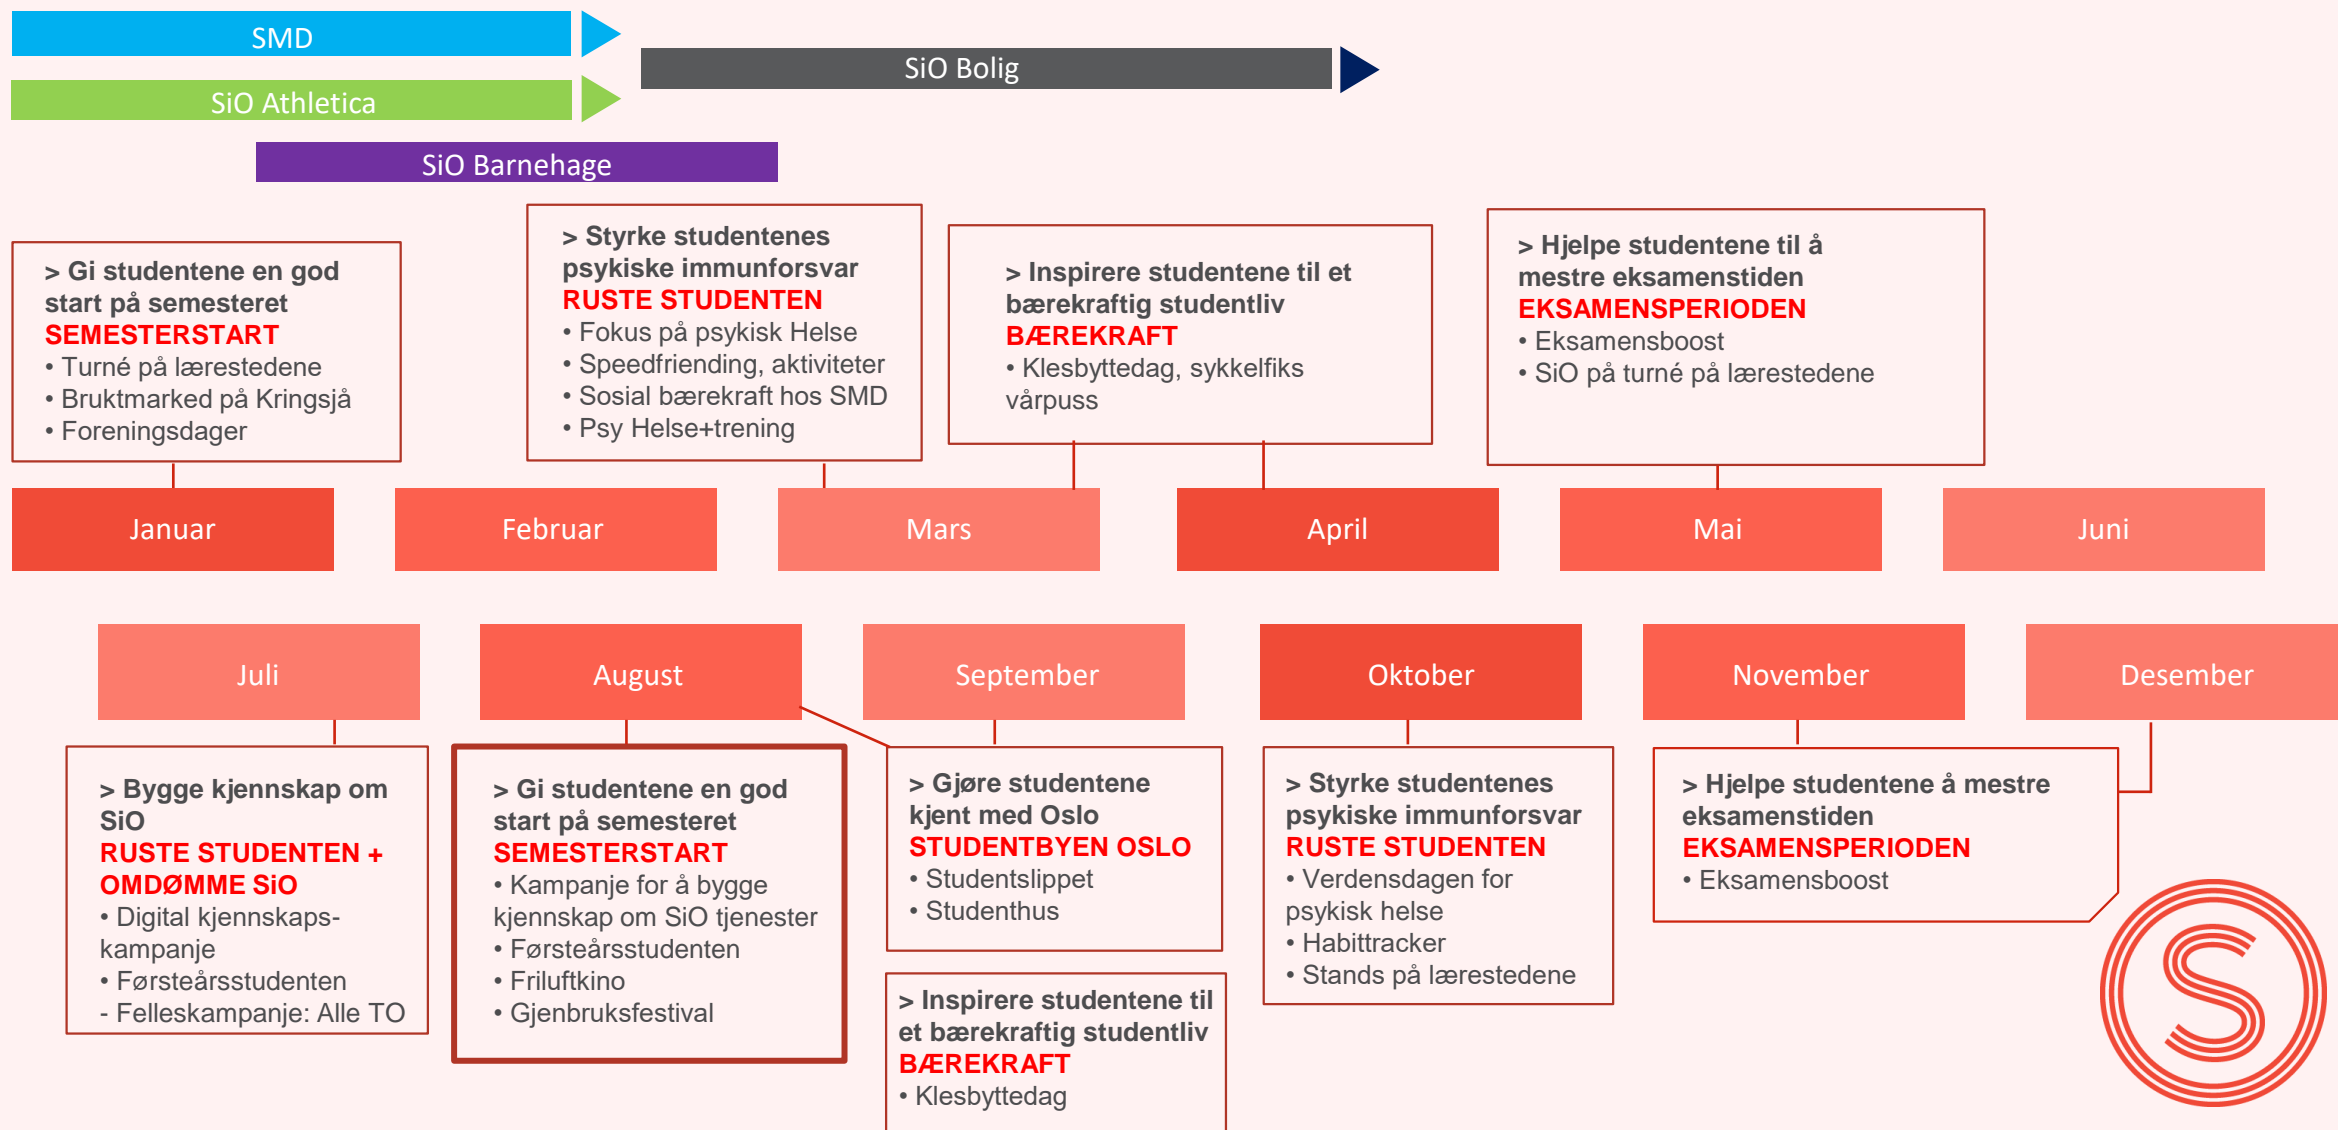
SMD

SiO Athletica

SiO Bolig

SiO Barnehage

> Gi studentene en god start på semesteret
SEMESTERSTART
• Turné på lærestedene
• Bruktmarked på Kringsjå
• Foreningsdager

> Styrke studentenes psykiske immunforsvar
RUSTE STUDENTEN
• Fokus på psykisk Helse
• Speedfriending, aktiviteter
• Sosial bærekraft hos SMD
• Psy Helse+trening

> Inspirere studentene til et bærekraftig studentliv
BÆREKRAFT
• Klesbyttedag, sykkelfiks vårpuss

> Hjelpe studentene til å mestre eksamenstiden
EKSAMENSPERIODEN
• Eksamensboost
• SiO på turné på lærestedene

Januar

Februar

Mars

April

Mai

Juni

Juli

August

September

Oktober

November

Desember

> Bygge kjennskap om SiO
RUSTE STUDENTEN + OMDØMME SiO
• Digital kjennskaps-kampanje
• Førsteårsstudenten
- Felleskampanje: Alle TO

> Gi studentene en god start på semesteret
SEMESTERSTART
• Kampanje for å bygge kjennskap om SiO tjenester
• Førsteårsstudenten
• Friluftkino
• Gjenbruksfestival

> Gjøre studentene kjent med Oslo
STUDENTBYEN OSLO
• Studentslippet
• Studenthus

> Inspirere studentene til et bærekraftig studentliv
BÆREKRAFT
• Klesbyttedag

> Styrke studentenes psykiske immunforsvar
RUSTE STUDENTEN
• Verdensdagen for psykisk helse
• Habittracker
• Stands på lærestedene

> Hjelpe studentene å mestre eksamenstiden
EKSAMENSPERIODEN
• Eksamensboost